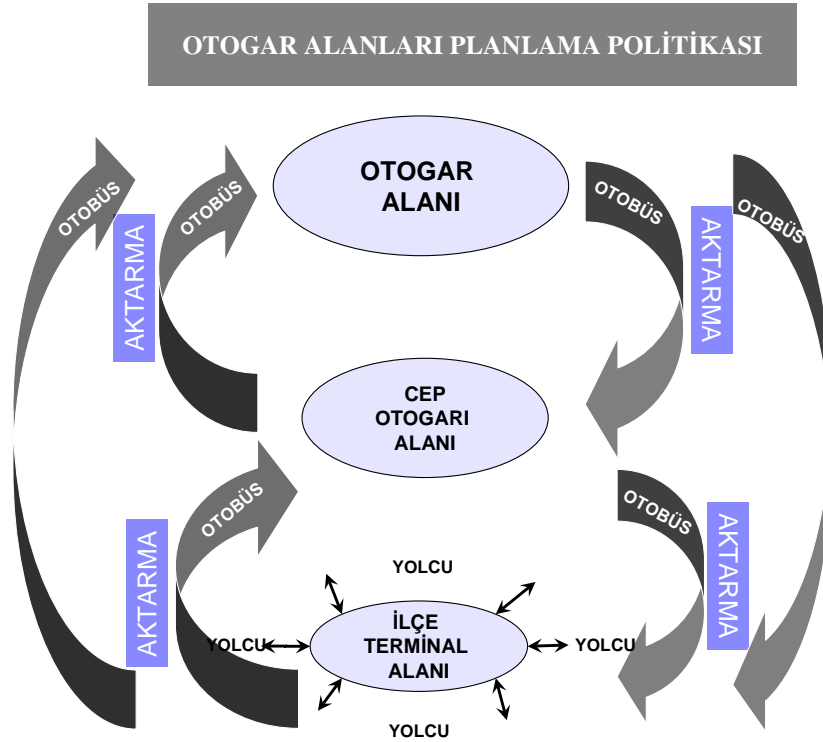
OTOGAR ALANLARI PLANLAMA POLİTİKASI

OTOBÜS

AKTARMA

OTOBÜS

OTOGAR ALANI

OTOBÜS

AKTARMA

OTOBÜS

CEP OTOGARI ALANI

AKTARMA

OTOBÜS

YOLCU

YOLCU

İLÇE TERMİNAL ALANI

YOLCU

YOLCU

OTOBÜS

AKTARMA